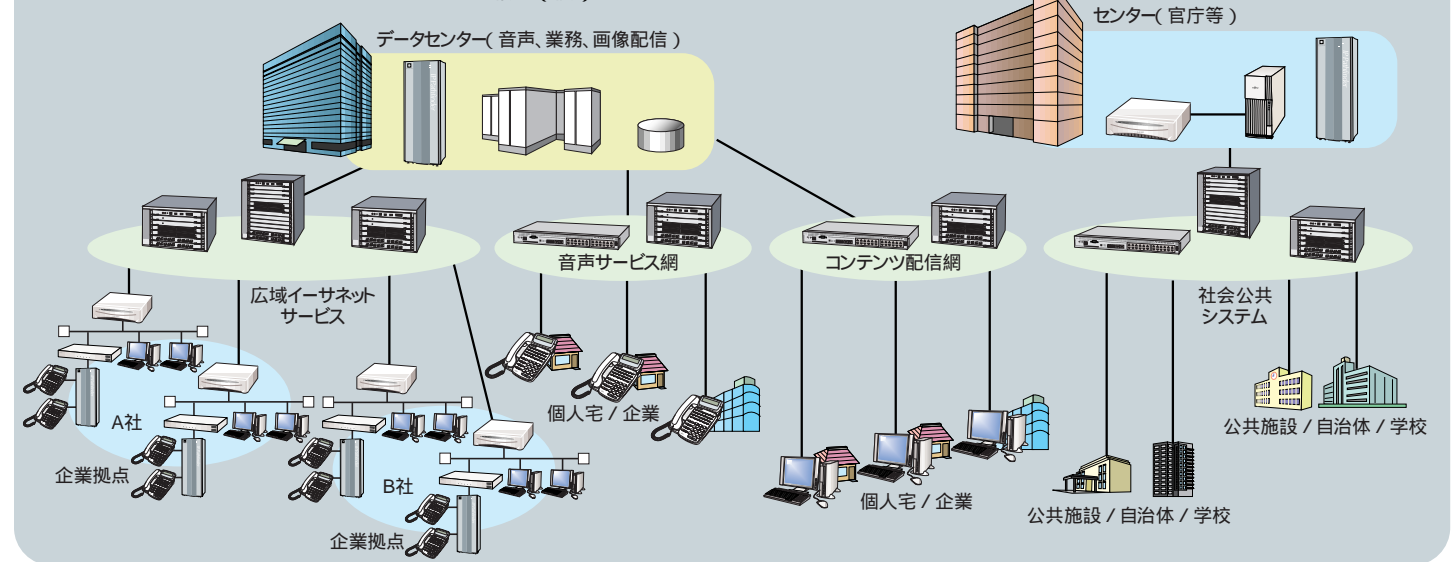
データセンター(音声、業務、画像配信)

センター(官庁等)

広域イーサネットサービス

音声サービス網

コンテンツ配信網

社会公共システム

A社

企業拠点

B社

企業拠点

個人宅 / 企業

個人宅 / 企業

公共施設 / 自治体 / 学校

公共施設 / 自治体 / 学校